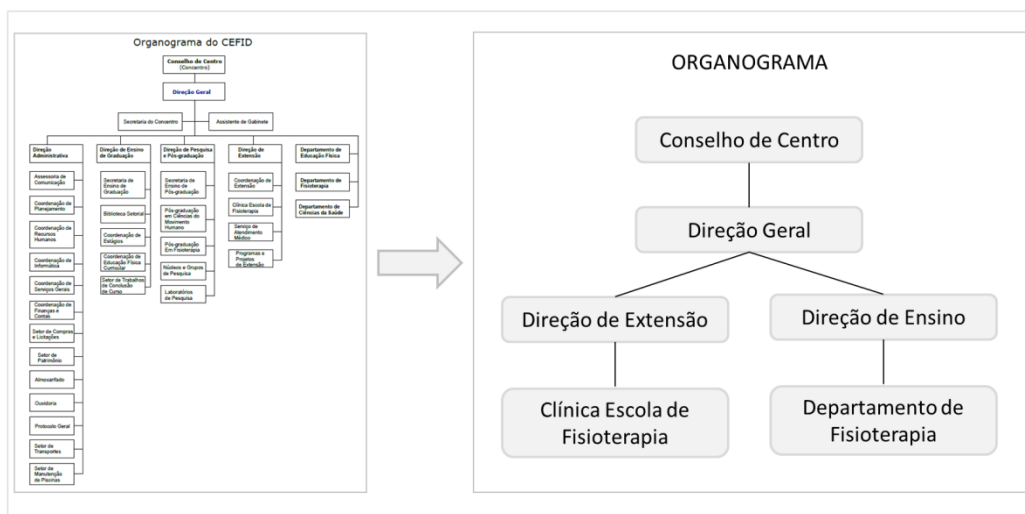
Organograma do CEFID

Conselho de Centro
(Concentro)

Direção Geral

Secretaria do Concentro

Assistente de Gabinete

Direção Administrativa

Assessoria de Comunicação

Coordenação de Planejamento

Coordenação de Recursos Humanos

Coordenação de Informática

Coordenação de Serviços Gerais

Coordenação de Finanças e Contas

Setor de Compras e Licitações

Setor de Patrimônio

Almoxarifado

Ouvidoria

Protocolo Geral

Setor de Transportes

Setor de Manutenção de Piscinas

Direção de Ensino de Graduação

Secretaria de Ensino de Graduação

Biblioteca Setorial

Coordenação de Estágios

Coordenação de Educação Física Curricular

Setor de Trabalhos de Conclusão de Curso

Direção de Pesquisa e Pós-graduação

Secretaria de Ensino de Pós-graduação

Pós-graduação em Ciências do Movimento Humano

Pós-graduação Em Fisioterapia

Núcleos e Grupos de Pesquisa

Laboratórios de Pesquisa

Direção de Extensão

Coordenação de Extensão

Clínica Escola de Fisioterapia

Serviço de Atendimento Médico

Programas e Projetos de Extensão

Departamento de Educação Física

Departamento de Fisioterapia

Departamento de Ciências da Saúde

ORGANOGRAMA

Conselho de Centro

Direção Geral

Direção de Extensão

Direção de Ensino

Clínica Escola de Fisioterapia

Departamento de Fisioterapia